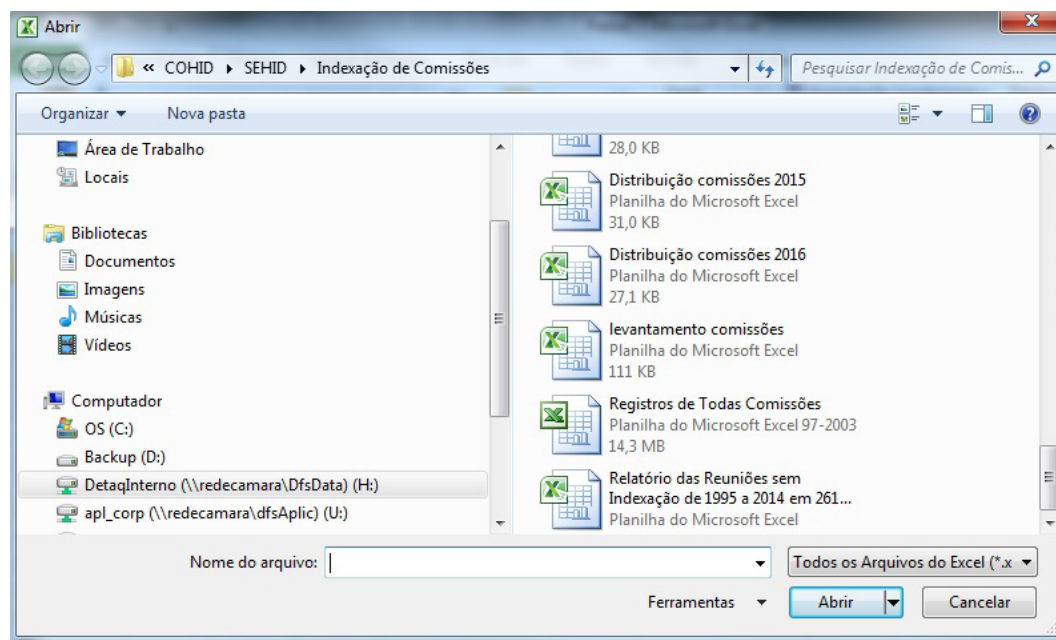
Abrir

« COHID ▸ SEHID ▸ Indexação de Comissões

Pesquisar Indexação de Comis...

Organizar ▾ Nova pasta

Área de Trabalho
Locais

Bibliotecas
Documentos
Imagens
Músicas
Vídeos

Computador
OS (C:)
Backup (D:)
DetaqInterno (\\redecamara\DfsData) (H:)
apl_corp (\\redecamara\dfsAplic) (U:)

28,0 KB

Distribuição comissões 2015
Planilha do Microsoft Excel
31,0 KB

Distribuição comissões 2016
Planilha do Microsoft Excel
27,1 KB

levantamento comissões
Planilha do Microsoft Excel
111 KB

Registros de Todas Comissões
Planilha do Microsoft Excel 97-2003
14,3 MB

Relatório das Reuniões sem Indexação de 1995 a 2014 em 261...
Planilha do Microsoft Excel

Nome do arquivo:

Todos os Arquivos do Excel (*.x

Ferramentas ▾

Abrir

Cancelar